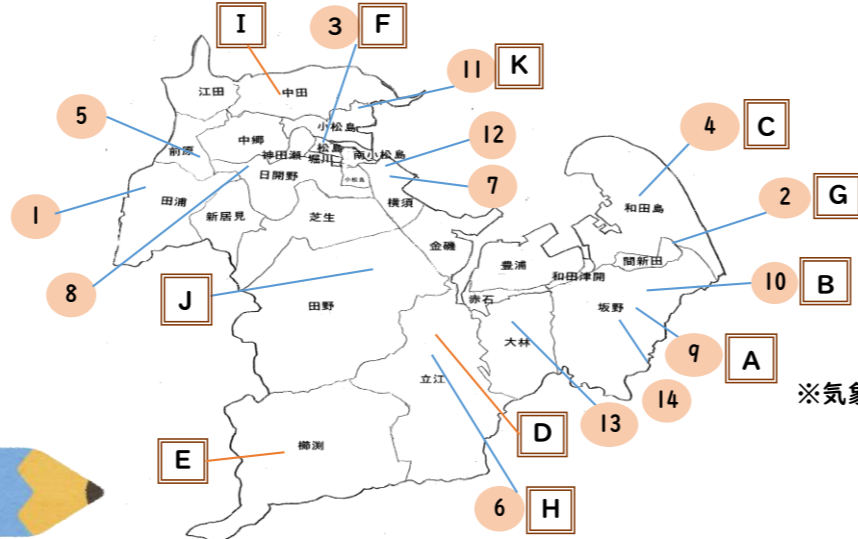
I
3
F
11
K
江田
中田
5
12
4
C
小松島
中郷
前原
神田瀬
松島
堀川
南小松島
小松島
日開野
7
2
G
1
田浦
和田島
新居見
芝生
横須
金磯
豊浦
和田津開
間新田
8
J
10
B
田野
赤石
坂野
大林
9
A
立江
14
※気象
D
13
E
櫛渕
6
H